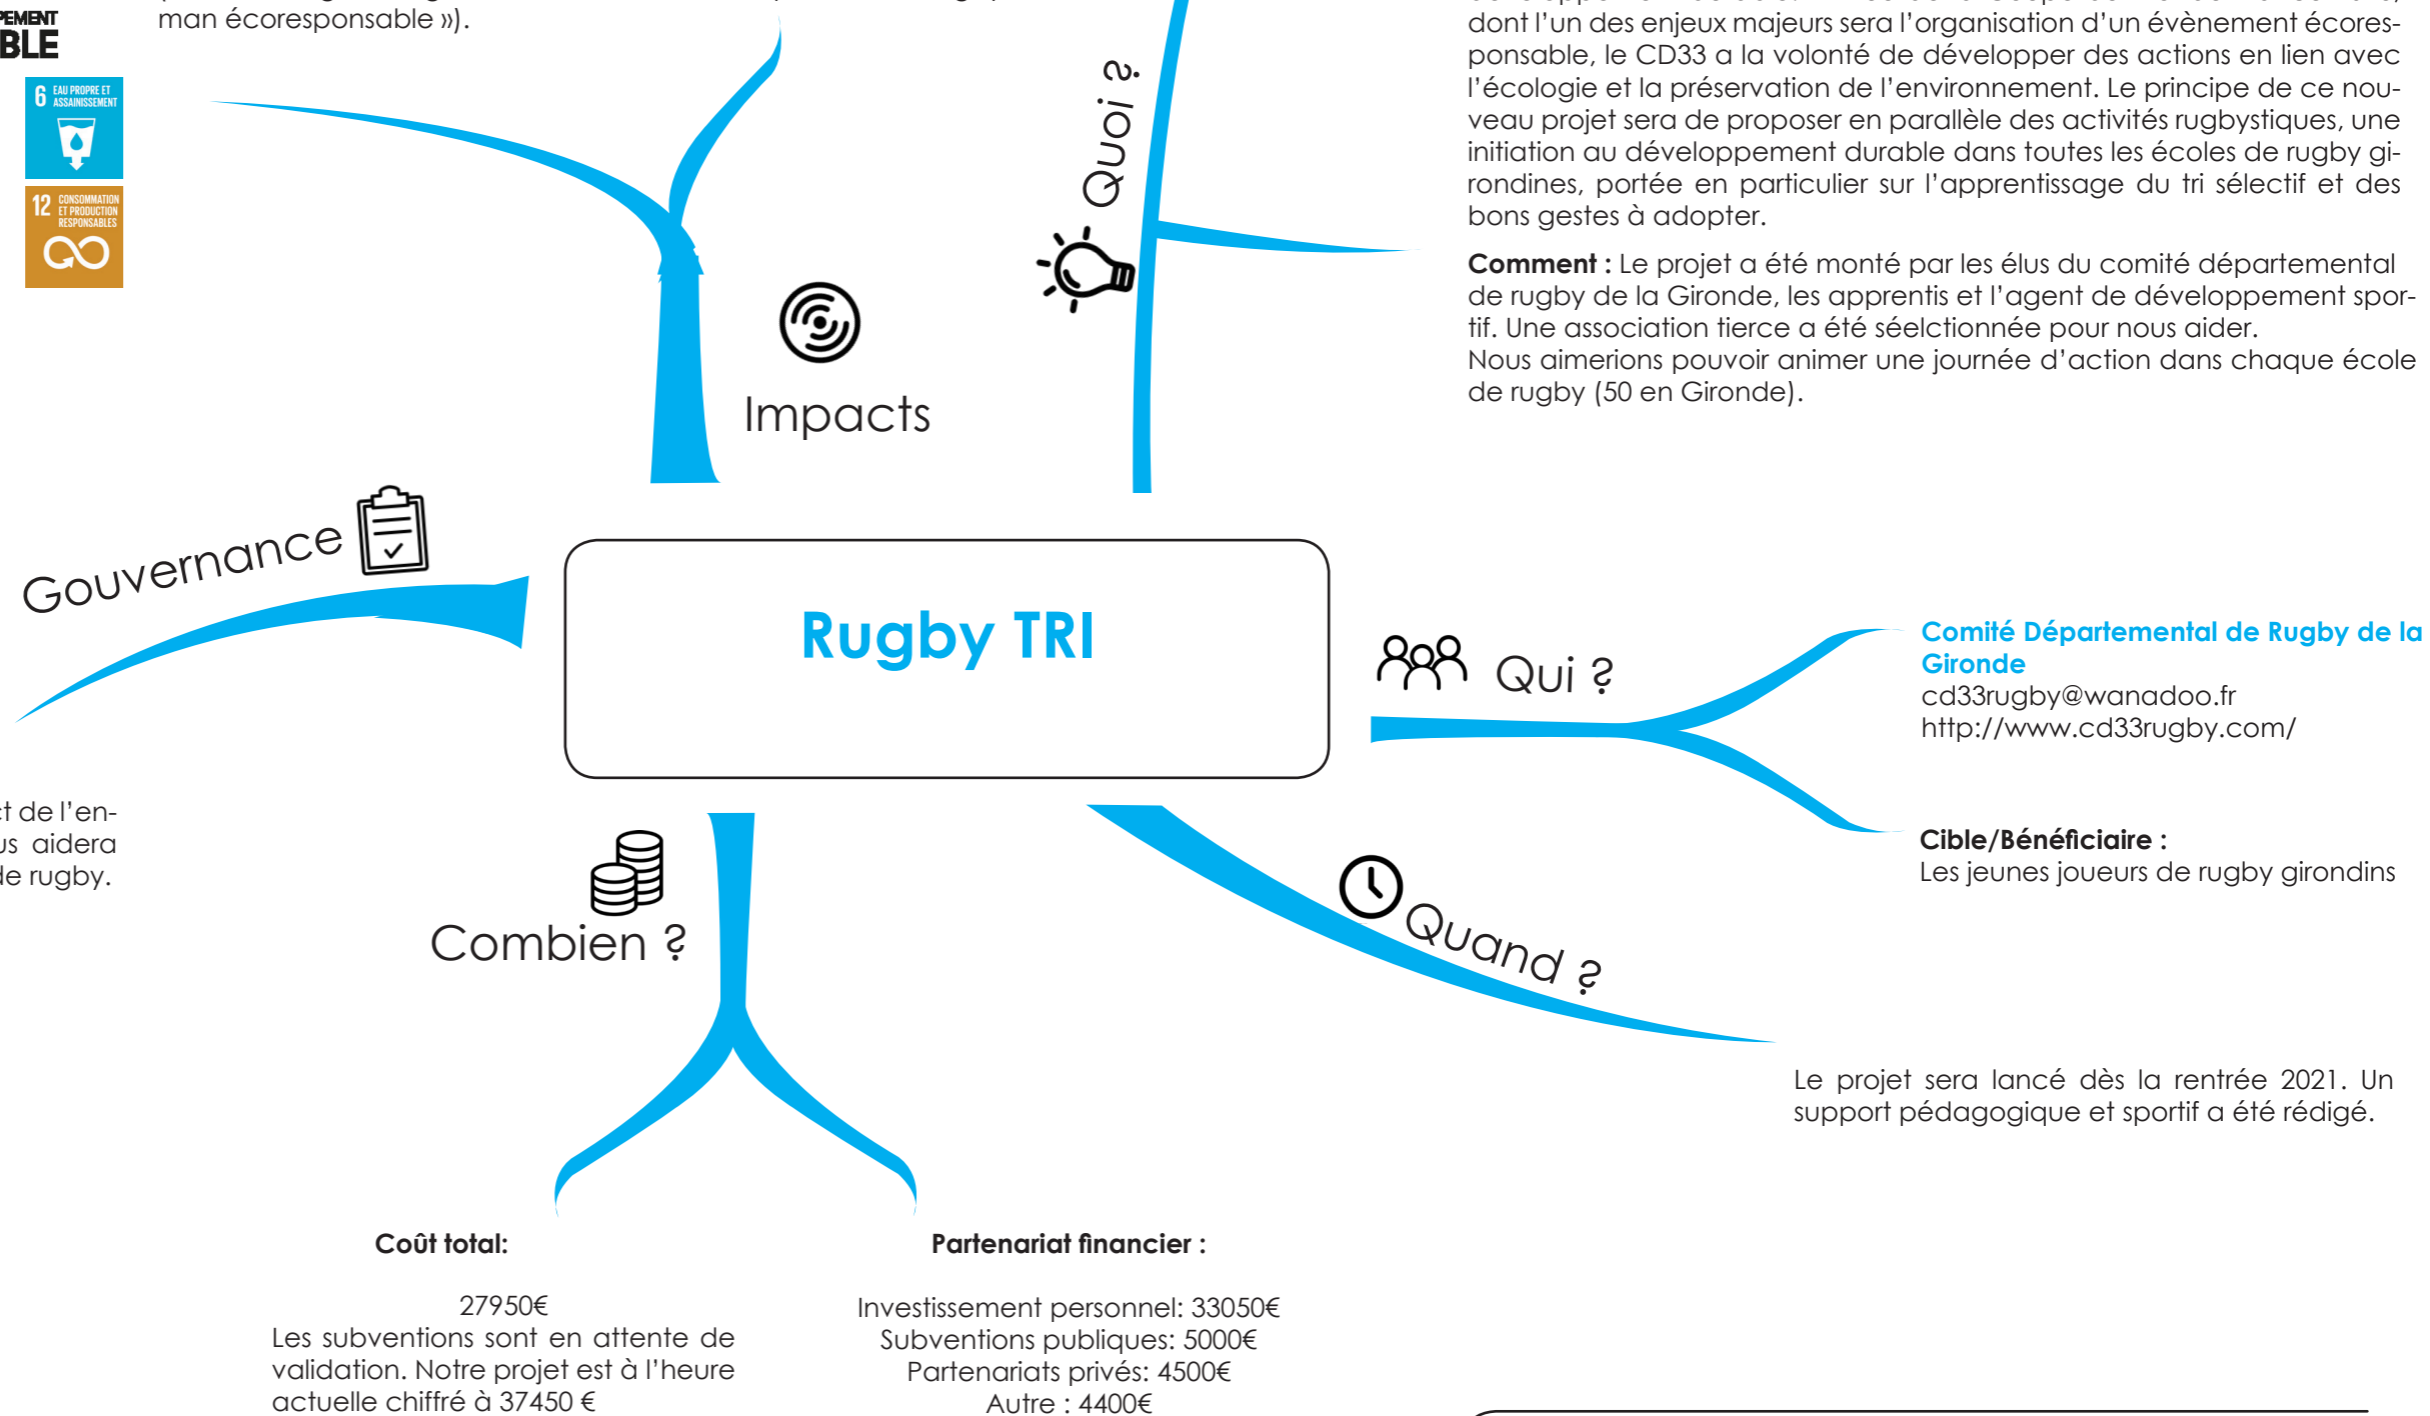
PEMENT
BLE

man écoresponsable »).

6 EAU PROPRE ET ASSAINISSEMENT

12 CONSOMMATION ET PRODUCTION RESPONSABLES

Quoi ?

dont l'un des enjeux majeurs sera l'organisation d'un évènement écoresponsable, le CD33 a la volonté de développer des actions en lien avec l'écologie et la préservation de l'environnement. Le principe de ce nouveau projet sera de proposer en parallèle des activités rugbystiques, une initiation au développement durable dans toutes les écoles de rugby girondines, portée en particulier sur l'apprentissage du tri sélectif et des bons gestes à adopter.

**Comment :** Le projet a été monté par les élus du comité départemental de rugby de la Gironde, les apprentis et l'agent de développement sportif. Une association tierce a été séelctionnée pour nous aider.
Nous aimerions pouvoir animer une journée d'action dans chaque école de rugby (50 en Gironde).

Impacts

Gouvernance

Rugby TRI

Qui ?

Comité Départemental de Rugby de la Gironde
cd33rugby@wanadoo.fr
http://www.cd33rugby.com/

Cible/Bénéficiaire :
Les jeunes joueurs de rugby girondins

t de l'en-
us aidera
le rugby.

Combien ?

Quand ?

Le projet sera lancé dès la rentrée 2021. Un support pédagogique et sportif a été rédigé.

**Coût total:**

27950€
Les subventions sont en attente de validation. Notre projet est à l'heure actuelle chiffré à 37450 €

**Partenariat financier :**

Investissement personnel: 33050€
Subventions publiques: 5000€
Partenariats privés: 4500€
Autre : 4400€